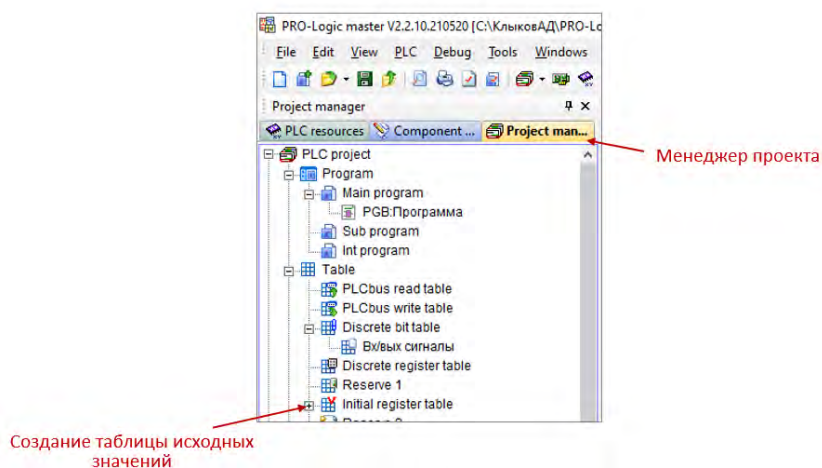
PRO-Logic master V2.2.10.210520 [C:\КлыковАД\PRO-Lo

File Edit View PLC Debug Tools Windows

Project manager

PLC resources Component ... Project man...

PLC project
Program
Main program
PGB:Программа
Sub program
Int program
Table
PLCbus read table
PLCbus write table
Discrete bit table
Вх/вых сигналы
Discrete register table
Reserve 1
Initial register table
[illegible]

Менеджер проекта

Создание таблицы исходных значений